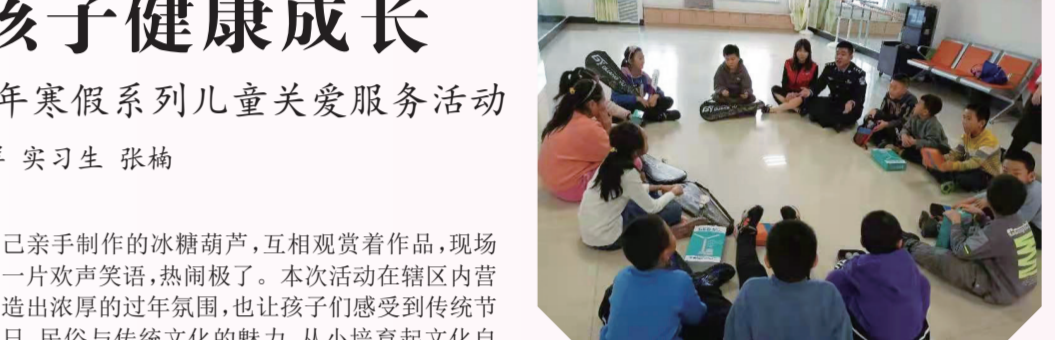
孩子健康成长

年寒假系列儿童关爱服务活动

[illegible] 实习生 张楠

己亲手制作的冰糖葫芦，互相观赏着作品，现场一片欢声笑语，热闹极了。本次活动在辖区内营造出浓厚的过年氛围，也让孩子们感受到传统节日、民俗与传统文化的魅力，从小培育起文化自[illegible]